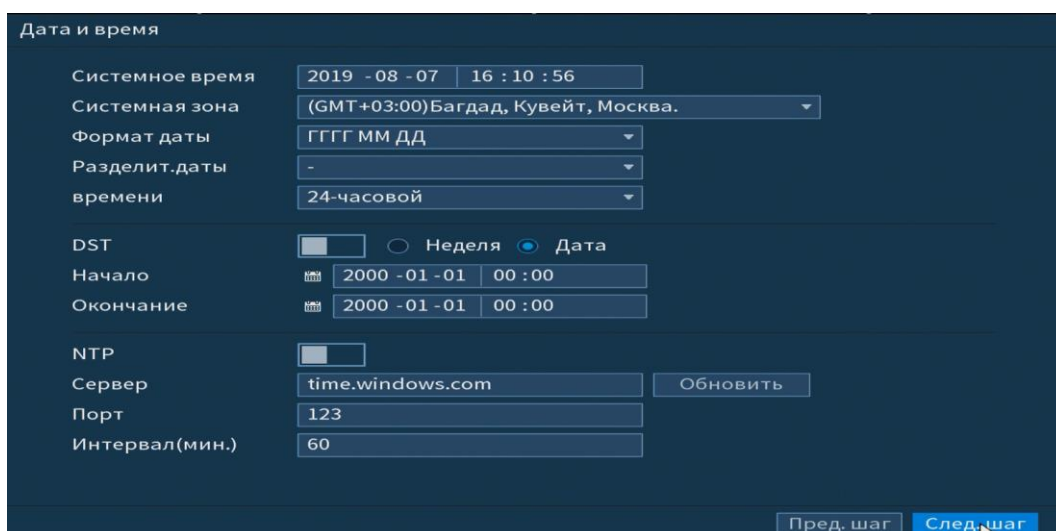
Дата и время

Системное время 2019 - 08 - 07 16 : 10 : 56
Системная зона (GMT+03:00)Багдад, Кувейт, Москва.
Формат даты ГГГГ ММ ДД
Разделит.даты -
времени 24-часовой

DST Неделя Дата
Начало 2000 - 01 - 01 00 : 00
Окончание 2000 - 01 - 01 00 : 00

NTP
Сервер time.windows.com Обновить
Порт 123
Интервал(мин.) 60

Пред. шаг След. шаг